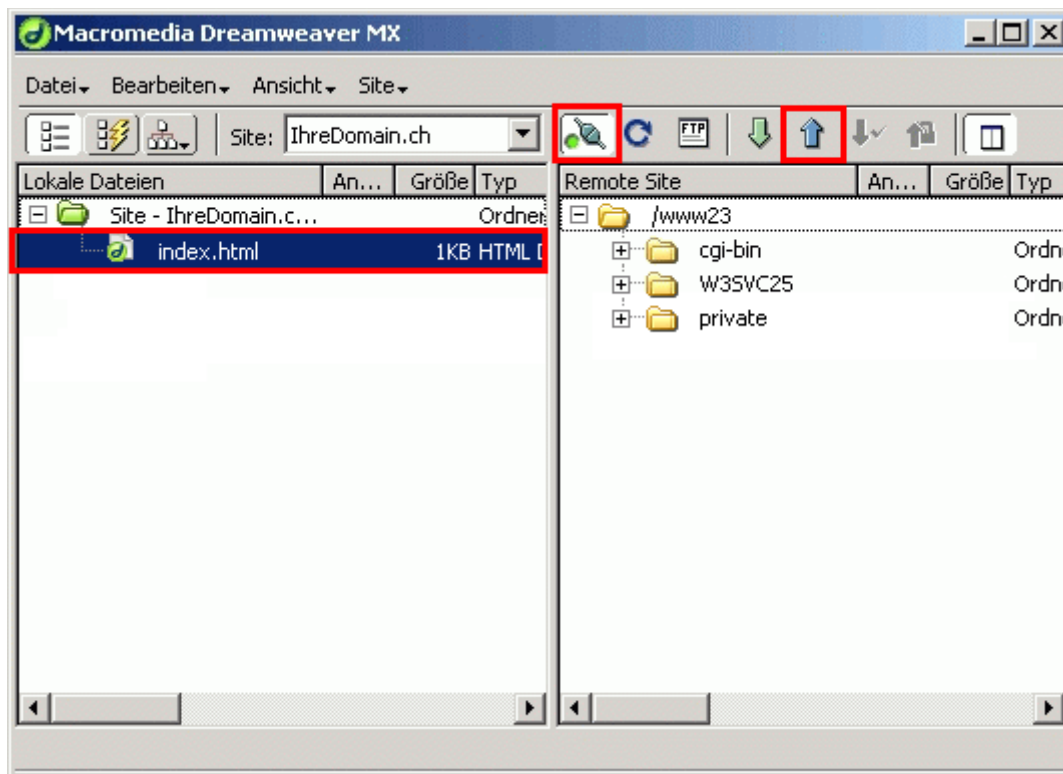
Macromedia Dreamweaver MX

Datei Bearbeiten Ansicht Site

Site: IhreDomain.ch

FTP

| Lokale Dateien | An... | Größe | Typ |
|---|---|---|---|
| Site - IhreDomain.c... | | | Ordner |
| index.html | | 1KB | HTML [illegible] |

| Remote Site | An... | Größe | Typ |
|---|---|---|---|
| /www23 | | | |
| cgi-bin | | | Ordn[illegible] |
| W3SVC25 | | | Ordn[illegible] |
| private | | | Ordn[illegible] |